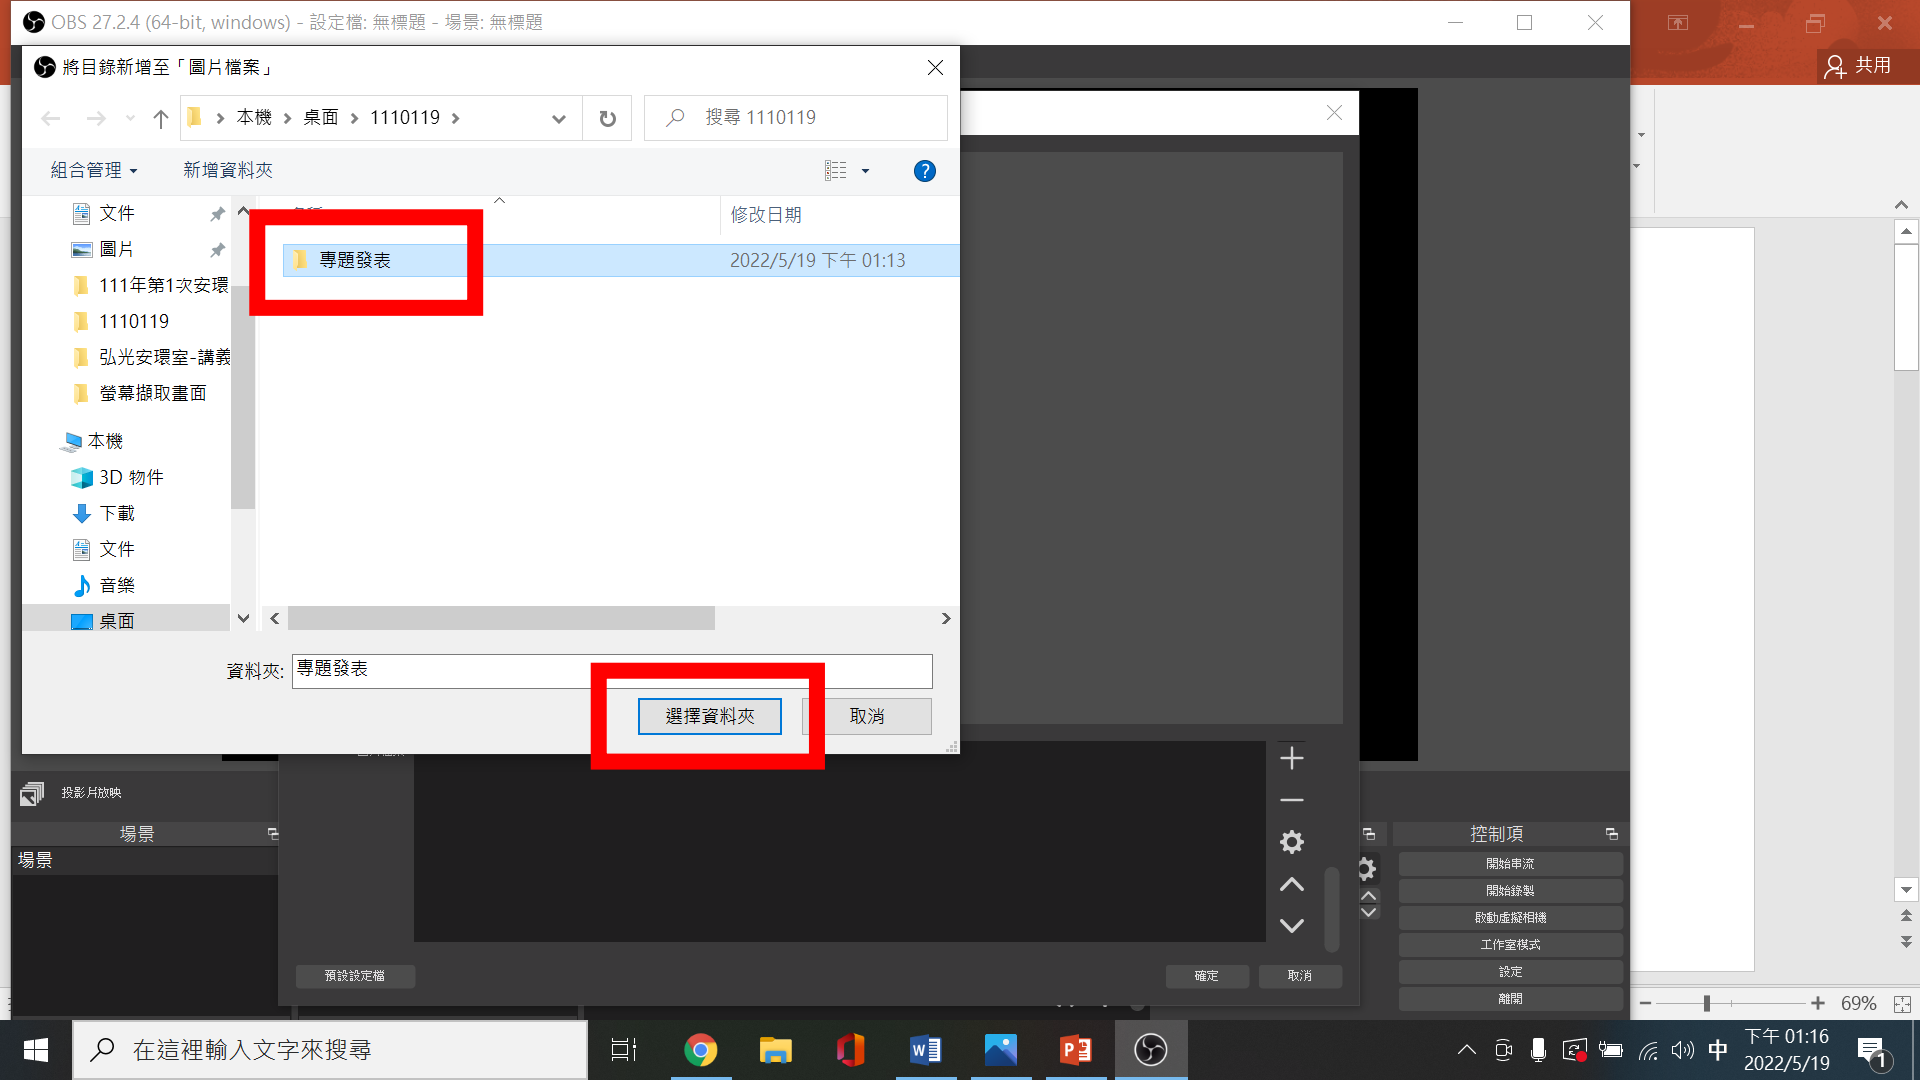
OBS 27.2.4 (64-bit, windows) - 設定檔: 無標題 - 場景: 無標題

共用

將目錄新增至「圖片檔案」

本機 > 桌面 > 1110119 >

搜尋 1110119

組合管理 ▾ 新增資料夾

文件
圖片
111年第1次安環
1110119
弘光安環室-講義
螢幕擷取畫面
本機
3D 物件
下載
文件
音樂
桌面

修改日期

專題發表 2022/5/19 下午 01:13

資料夾: 專題發表

選擇資料夾 取消

投影片放映

場景
場景

預設設定檔 確定 取消

控制項
開始串流
開始錄製
啟動虛擬相機
工作室模式
設定
離開

69%

在這裡輸入文字來搜尋

中 下午 01:16 2022/5/19